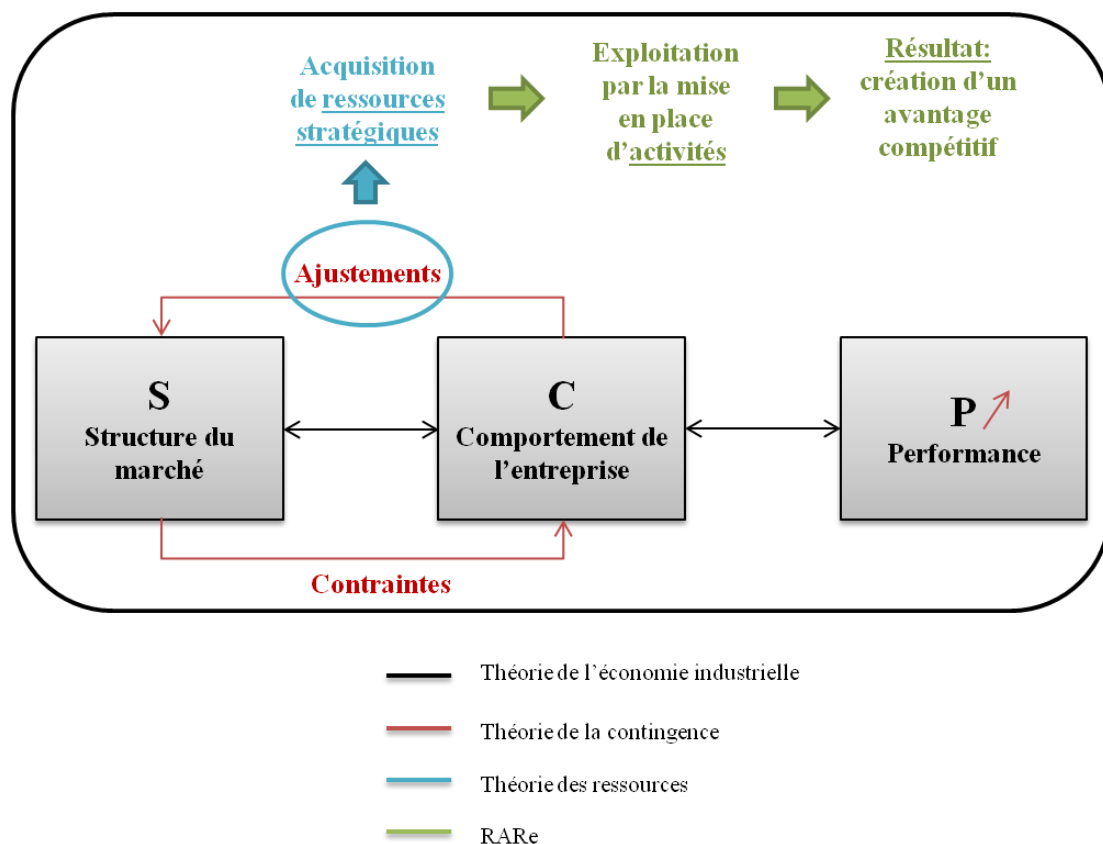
Acquisition de ressources stratégiques

Exploitation par la mise en place d'activités

Résultat: création d'un avantage compétitif

Ajustements

S
Structure du marché

C
Comportement de l'entreprise

P
Performance

Contraintes

Théorie de l'économie industrielle

Théorie de la contingence

Théorie des ressources

RARe